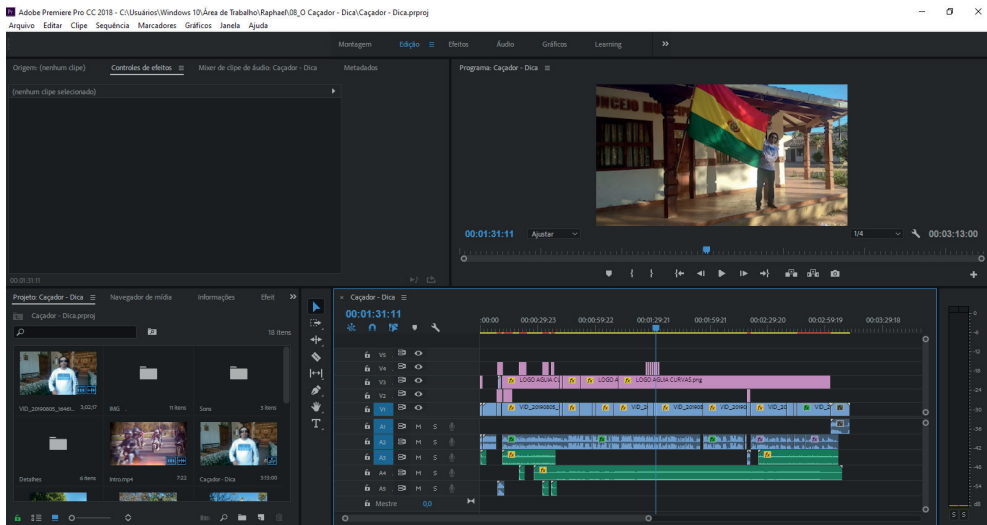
Adobe Premiere Pro CC 2018 - C:\Usuários\Windows 10\Área de Trabalho\Raphael\08_O Caçador - Dica\Caçador - Dica.prproj

Arquivo Editar Clipe Sequência Marcadores Gráficos Janela Ajuda

Montagem Edição Efeitos Áudio Gráficos Learning

Origem: (nenhum clipe) Controles de efeitos Mixer de clipe de áudio: Caçador - Dica Metadados

(nenhum clipe selecionado)

00:01:31:11

Programa: Caçador - Dica

00:01:31:11 Ajustar 1/4 00:03:13:00

Projeto: Caçador - Dica Navegador de mídia Informações Efeit

Caçador - Dica.prproj

18 itens

VID_20190805_16445... 3:02:17 IMG 11 itens Sons 3 itens

Detalhes 6 itens Intro.mp4 7:22 Caçador - Dica 3:13:00

Caçador - Dica

00:01:31:11

:00:00 00:00:29:23 00:00:59:22 00:01:29:21 00:01:59:21 00:02:29:20 00:02:59:19 00:03:29:18

V5 V4 V3 V2 V1

LOGO AGUIA C LOGO A LOGO AGUIA CURVAS.png

VID_20190805_ VID_2 VID_20190 VID_2019 VID_20 VID_2

A1 M S A2 M S A3 M S A4 M S A5 M S

Mestre 0,0

S S